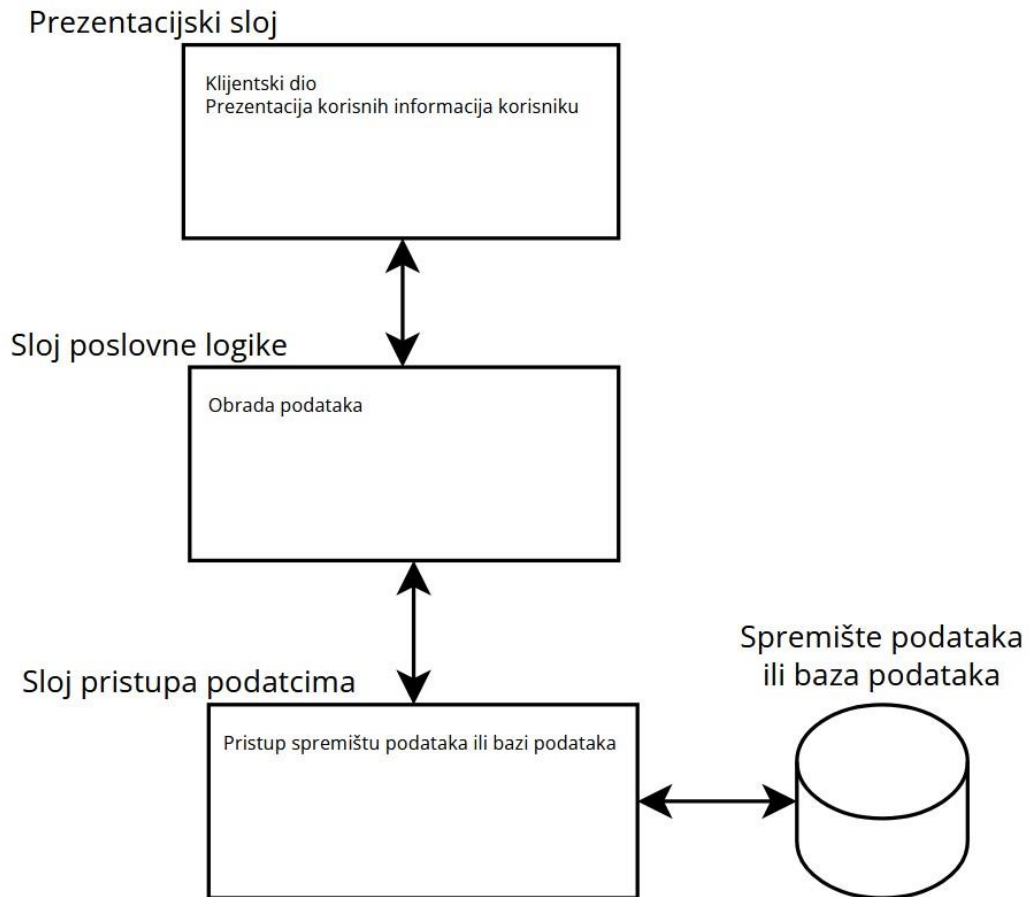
Prezentacijski sloj

Klijentski dio
Prezentacija korisnih informacija korisniku

Sloj poslovne logike

Obrada podataka

Sloj pristupa podatcima

Pristup spremištu podataka ili bazi podataka

Spremište podataka ili baza podataka